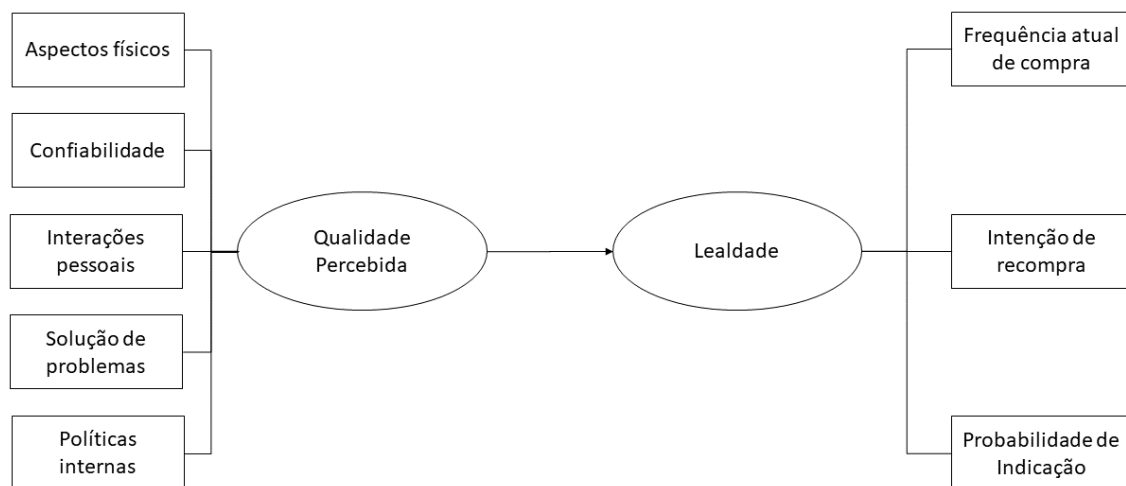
Aspectos físicos

Confiabilidade

Interações pessoais

Solução de problemas

Políticas internas

Qualidade Percebida

Lealdade

Frequência atual de compra

Intenção de recompra

Probabilidade de Indicação